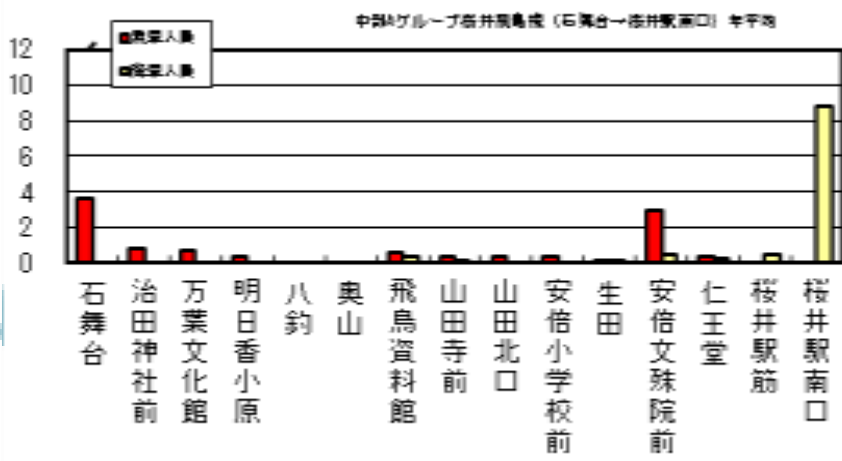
中部Aグループ桜井飛鳥線（石舞台→桜井駅南口）年平均

乗車人数
降車人数

12
10
8
6
4
2
0

石舞台
治田神社前
万葉文化館
明日香小原
八釣
奥山
飛鳥資料館
山田寺前
山田北口
安倍小学校前
生田
安倍文殊院前
仁王堂
桜井駅筋
桜井駅南口